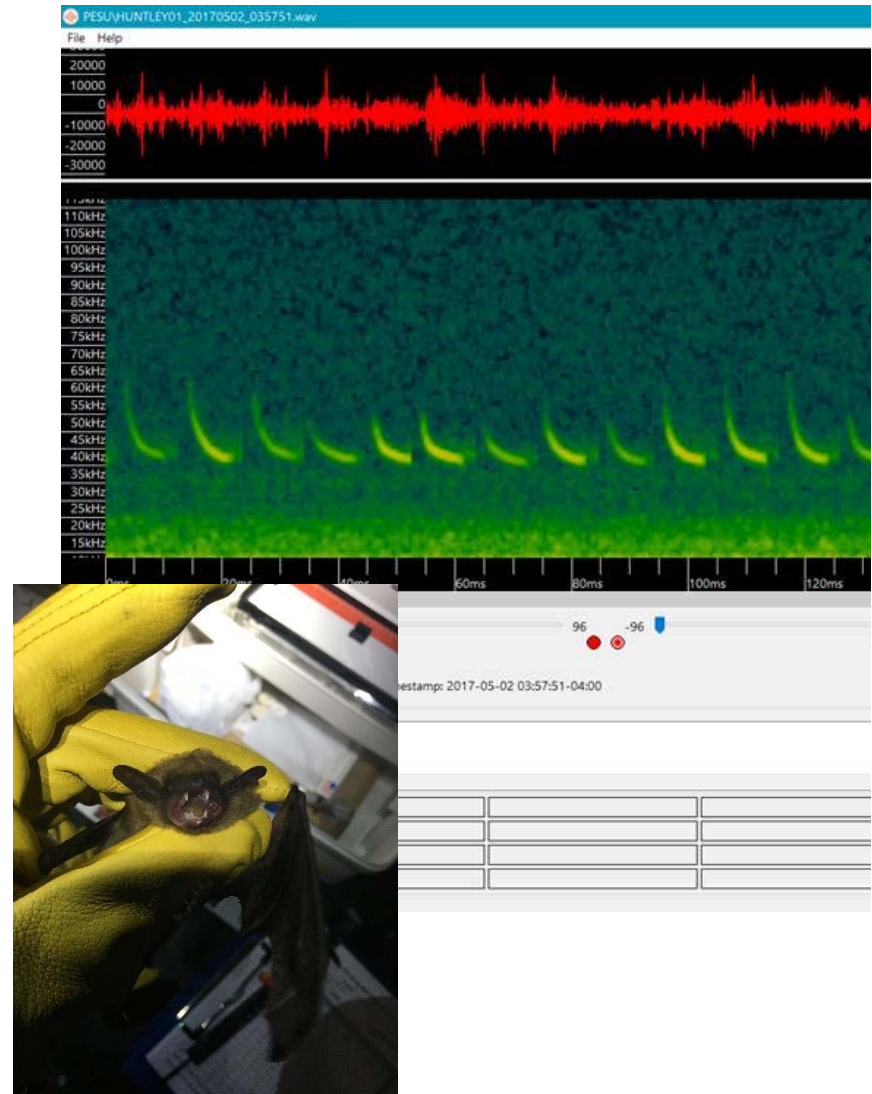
PESU\HUNTLEY01_20170502_035751.wav
File Help
20000
10000
0
-10000
-20000
-30000
110kHz
105kHz
100kHz
95kHz
90kHz
85kHz
80kHz
75kHz
70kHz
65kHz
60kHz
55kHz
50kHz
45kHz
40kHz
35kHz
30kHz
25kHz
20kHz
15kHz
60ms
80ms
100ms
120ms
96
-96
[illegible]estamp: 2017-05-02 03:57:51-04:00